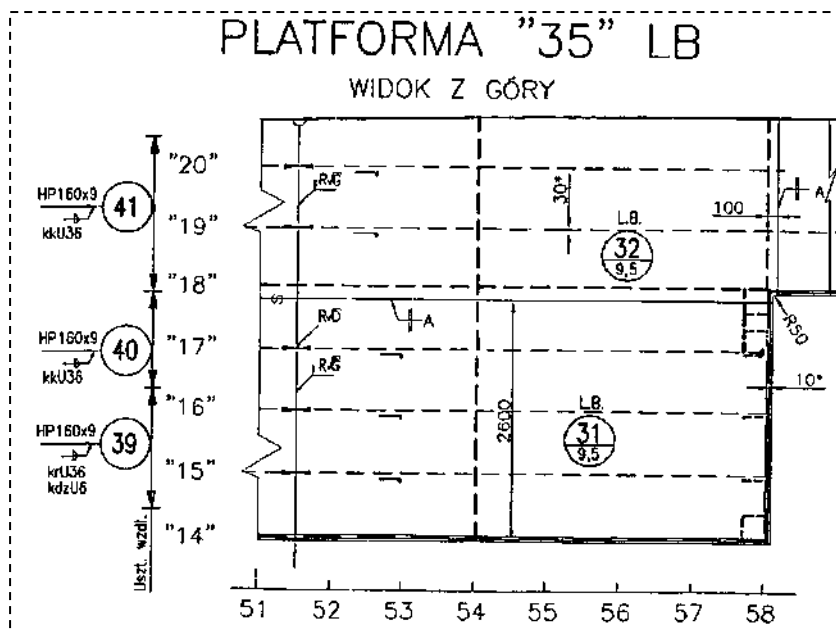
PLATFORMA "35" LB

WIDOK Z GÓRY

"20"
HP160x9
kkU36
41
"19"
"18"
HP160x9
kkU36
40
"17"
"16"
HP160x9
krU36
kdzU6
39
"15"
"14"
Uszt. wzdł.

R/G
R/D
R/G
A
A
30°
L.B.
$\frac{32}{9,5}$
100
R50
10°
2600
L.B.
$\frac{31}{9,5}$

51 52 53 54 55 56 57 58